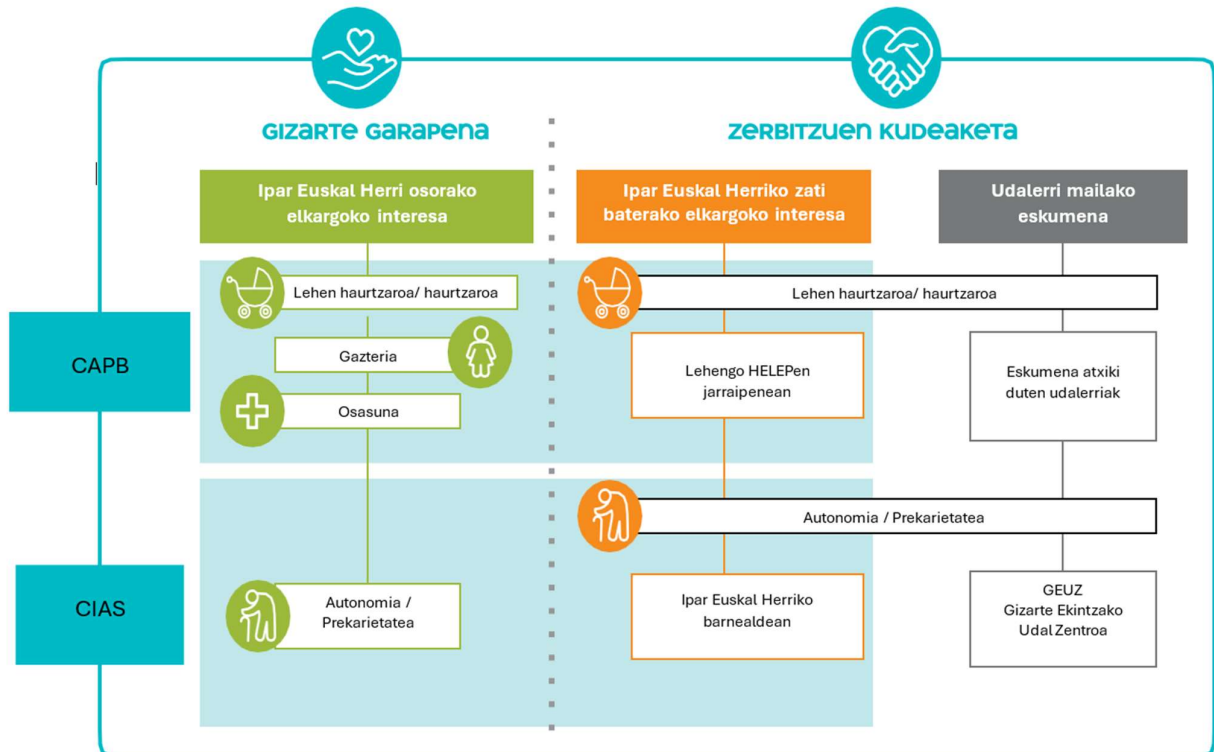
GIZARTE GARAPENA

ZERBITZUEN KUDEAKETA

Ipar Euskal Herri osorako elkargoko interesa

Ipar Euskal Herriko zati baterako elkargoko interesa

Udalerri mailako eskumena

CAPB

Lehen haurtzaroa/ haurtzaroa

Gazteria

Osasuna

Lehen haurtzaroa/ haurtzaroa

Lehengo HELEPen jarraipenean

Eskumena atxiki duten udalerriak

Autonomia / Prekarietatea

CIAS

Autonomia / Prekarietatea

Ipar Euskal Herriko barnealdean

GEUZ
Gizarte Ekintzako Udal Zentroa